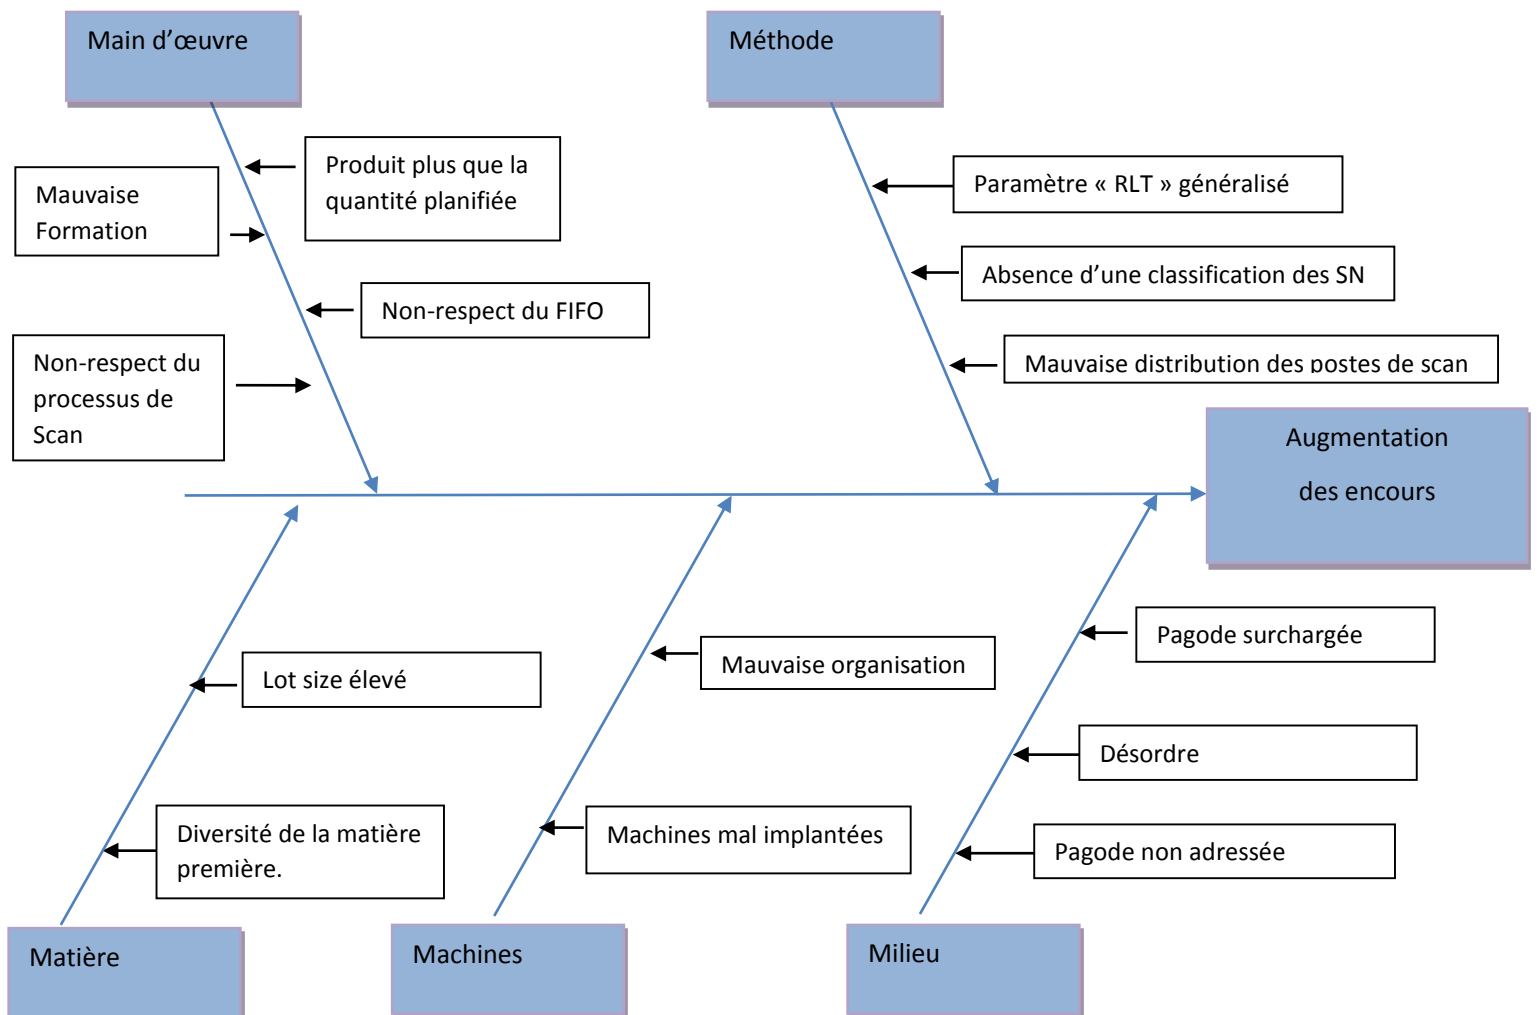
Main d'œuvre

Mauvaise Formation

Produit plus que la quantité planifiée

Non-respect du FIFO

Non-respect du processus de Scan

Méthode

Paramètre « RLT » généralisé

Absence d'une classification des SN

Mauvaise distribution des postes de scan

Augmentation des encours

Lot size élevé

Diversité de la matière première.

Mauvaise organisation

Machines mal implantées

Pagode surchargée

Désordre

Pagode non adressée

Matière

Machines

Milieu